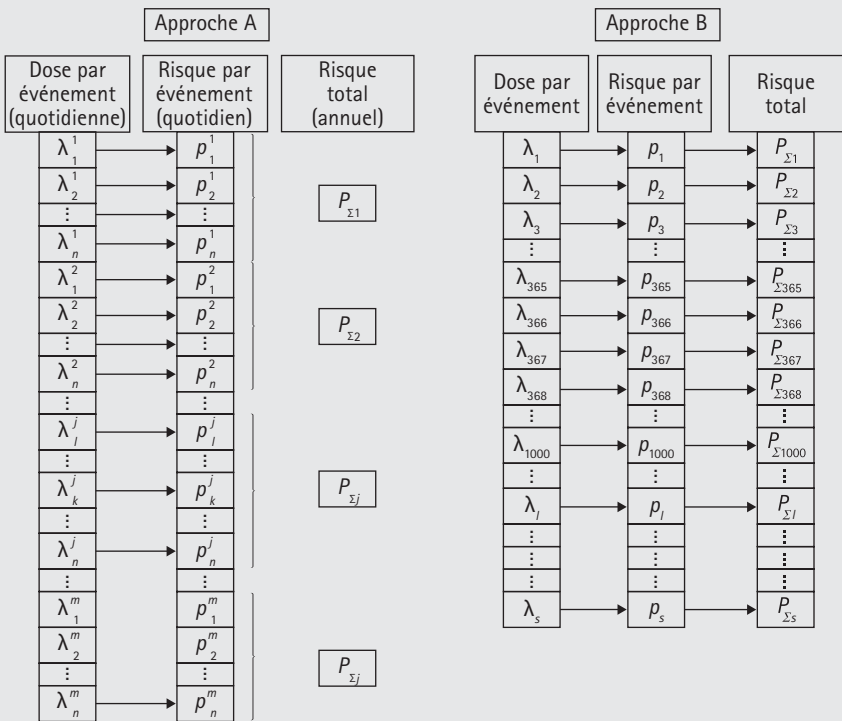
Approche A

| Dose par événement (quotidienne) | Risque par événement (quotidien) | Risque total (annuel) |
|---|---|---|
| $\lambda_1^1$ | $p_1^1$ | |
| $\lambda_2^1$ | $p_2^1$ | $P_{\Sigma 1}$ |
| $\vdots$ | $\vdots$ | |
| $\lambda_n^1$ | $p_n^1$ | |
| $\lambda_1^2$ | $p_1^2$ | |
| $\lambda_2^2$ | $p_2^2$ | $P_{\Sigma 2}$ |
| $\vdots$ | $\vdots$ | |
| $\lambda_n^2$ | $p_n^2$ | |
| $\vdots$ | $\vdots$ | |
| $\lambda_l^j$ | $p_l^j$ | |
| $\vdots$ | $\vdots$ | |
| $\lambda_k^j$ | $p_k^j$ | $P_{\Sigma j}$ |
| $\vdots$ | $\vdots$ | |
| $\lambda_n^j$ | $p_n^j$ | |
| $\vdots$ | $\vdots$ | |
| $\lambda_1^m$ | $p_1^m$ | |
| $\lambda_2^m$ | $p_2^m$ | |
| $\vdots$ | $\vdots$ | $P_{\Sigma j}$ |
| $\lambda_n^m$ | $p_n^m$ | |

Approche B

| Dose par événement | Risque par événement | Risque total |
|---|---|---|
| $\lambda_1$ | $p_1$ | $P_{\Sigma 1}$ |
| $\lambda_2$ | $p_2$ | $P_{\Sigma 2}$ |
| $\lambda_3$ | $p_3$ | $P_{\Sigma 3}$ |
| $\vdots$ | $\vdots$ | $\vdots$ |
| $\lambda_{365}$ | $p_{365}$ | $P_{\Sigma 365}$ |
| $\lambda_{366}$ | $p_{366}$ | $P_{\Sigma 366}$ |
| $\lambda_{367}$ | $p_{367}$ | $P_{\Sigma 367}$ |
| $\lambda_{368}$ | $p_{368}$ | $P_{\Sigma 368}$ |
| $\vdots$ | $\vdots$ | $\vdots$ |
| $\lambda_{1000}$ | $p_{1000}$ | $P_{\Sigma 1000}$ |
| $\vdots$ | $\vdots$ | $\vdots$ |
| $\lambda_l$ | $p_l$ | $P_{\Sigma l}$ |
| $\vdots$ | $\vdots$ | $\vdots$ |
| $\vdots$ | $\vdots$ | $\vdots$ |
| $\vdots$ | $\vdots$ | $\vdots$ |
| $\lambda_s$ | $p_s$ | $P_{\Sigma s}$ |